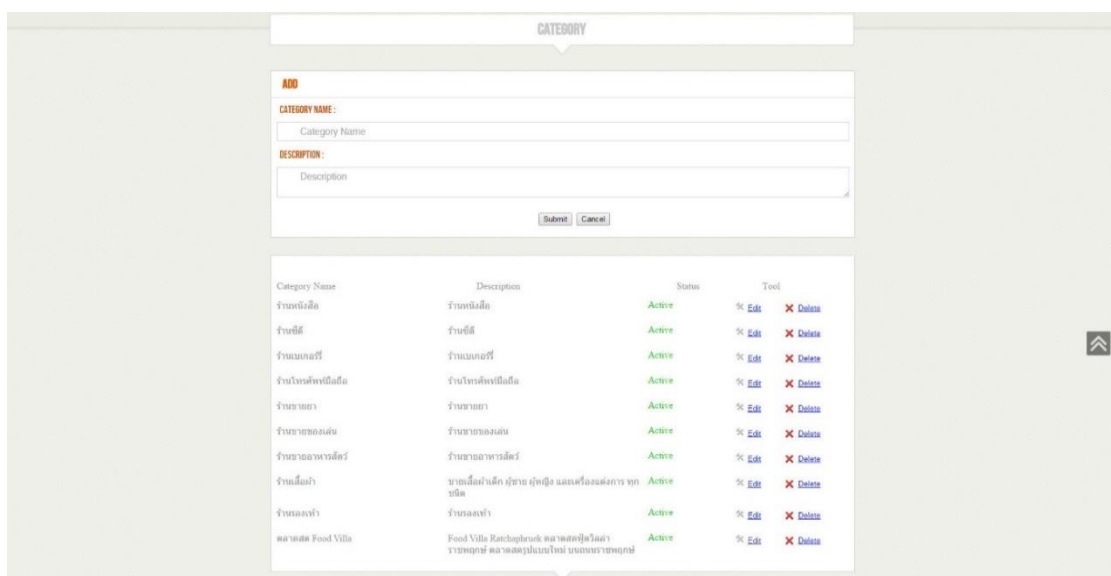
CATEGORY

ADD

CATEGORY NAME :

Category Name

DESCRIPTION :

Description

Submit Cancel

| Category Name | Description | Status | Tool | |
|---|---|---|---|---|
| ร้านหนังสือ | ร้านหนังสือ | Active | Edit | Delete |
| ร้านซีดี | ร้านซีดี | Active | Edit | Delete |
| ร้านเบเกอรี่ | ร้านเบเกอรี่ | Active | Edit | Delete |
| ร้านโทรศัพท์มือถือ | ร้านโทรศัพท์มือถือ | Active | Edit | Delete |
| ร้านขายยา | ร้านขายยา | Active | Edit | Delete |
| ร้านขายของเล่น | ร้านขายของเล่น | Active | Edit | Delete |
| ร้านขายอาหารสัตว์ | ร้านขายอาหารสัตว์ | Active | Edit | Delete |
| ร้านเสื้อผ้า | ขายเสื้อผ้าเด็ก ผู้ชาย ผู้หญิง และเครื่องแต่งกาย ทุกชนิด | Active | Edit | Delete |
| ร้านรองเท้า | ร้านรองเท้า | Active | Edit | Delete |
| ตลาดสด Food Villa | Food Villa Ratchaphruek ตลาดสดฟู้ดวิลล่า ราชพฤกษ์ ตลาดสดรูปแบบใหม่ บนถนนราชพฤกษ์ | Active | Edit | Delete |